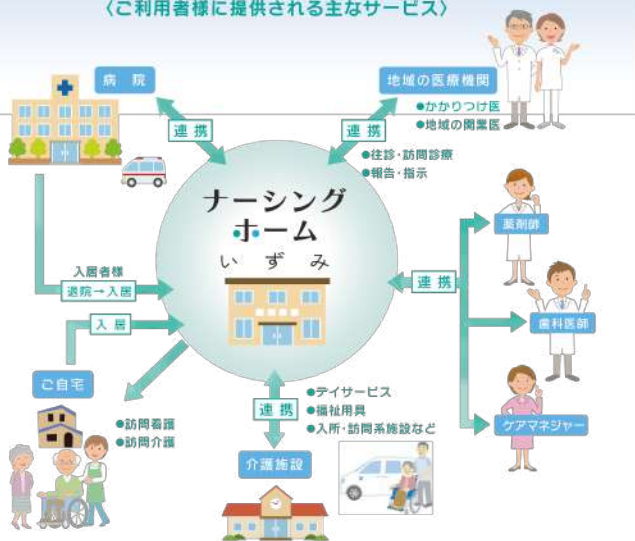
〈ご利用者様に提供される主なサービス〉

病 院

連 携

地域の医療機関

●かかりつけ医
●地域の開業医

連 携

●往診・訪問診療
●報告・指示

ナーシング
ホーム
い ず み

入居者様
退院→入居

入 居

連 携

薬剤師

歯科医師

ケアマネジャー

ご自宅

●訪問看護
●訪問介護

連 携

●デイサービス
●福祉用具
●入所・訪問系施設など

介護施設